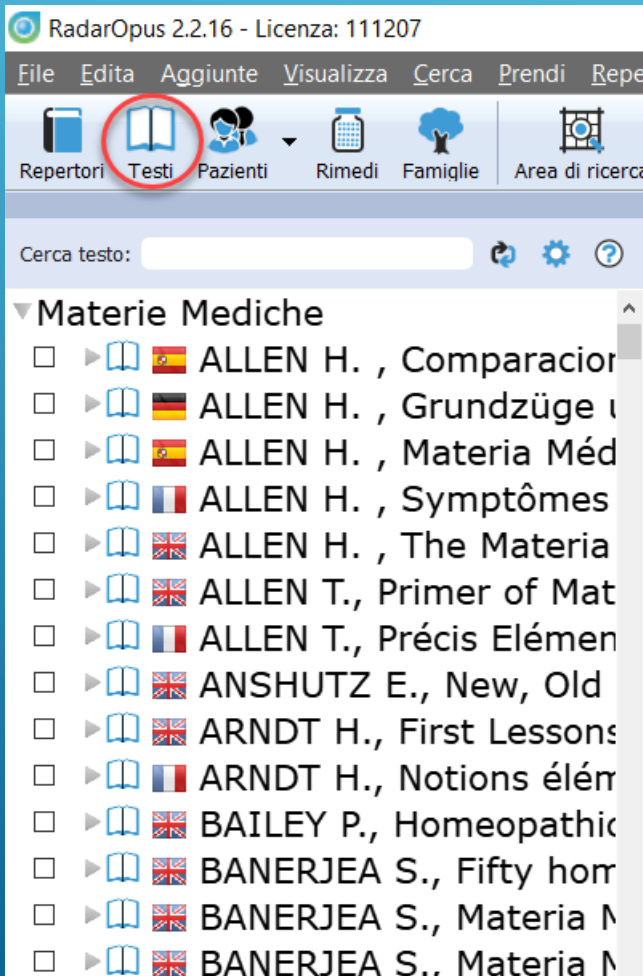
RadarOpus 2.2.16 - Licenza: 111207

File Edita Aggiunte Visualizza Cerca Prendi Repe

Repertori Testi Pazienti Rimedi Famiglie Area di ricerca

Cerca testo:

Materie Mediche
ALLEN H. , Comparacior
ALLEN H. , Grundzüge u
ALLEN H. , Materia Méd
ALLEN H. , Symptômes
ALLEN H. , The Materia
ALLEN T., Primer of Mat
ALLEN T., Précis Elémen
ANSHUTZ E., New, Old
ARNDT H., First Lessons
ARNDT H., Notions élém
BAILEY P., Homeopathic
BANERJEA S., Fifty hom
BANERJEA S., Materia M
BANERJEA S., Materia M